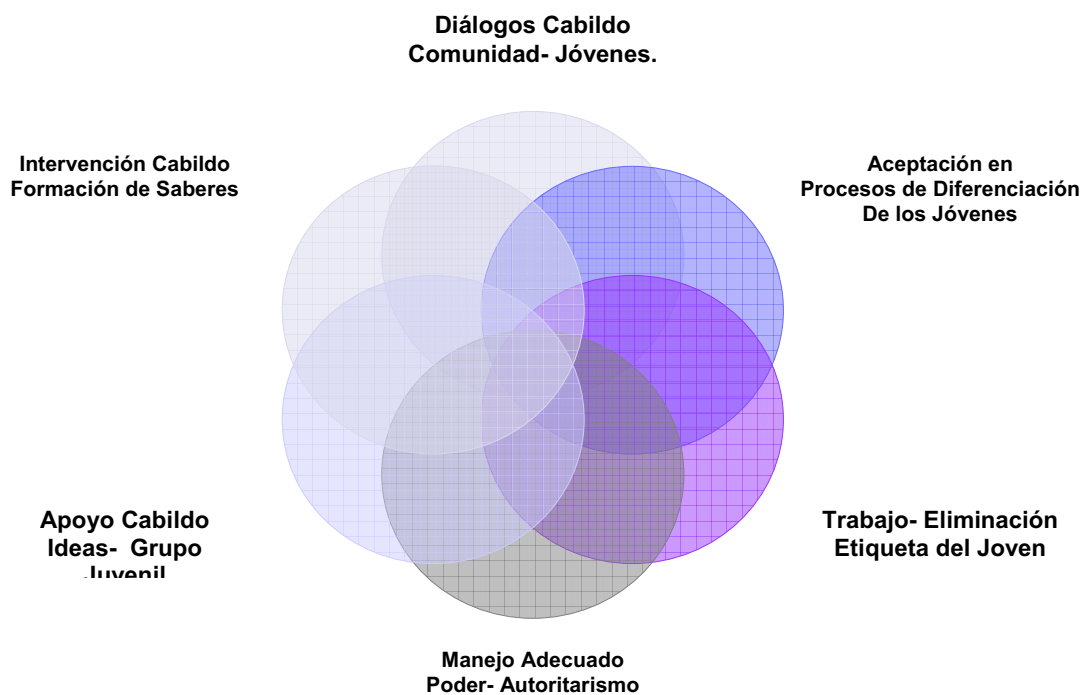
Diálogos Cabildo Comunidad- Jóvenes.

Intervención Cabildo Formación de Saberes

Aceptación en Procesos de Diferenciación De los Jóvenes

Apoyo Cabildo Ideas- Grupo Juvenil

Trabajo- Eliminación Etiqueta del Joven

Manejo Adecuado Poder- Autoritarismo